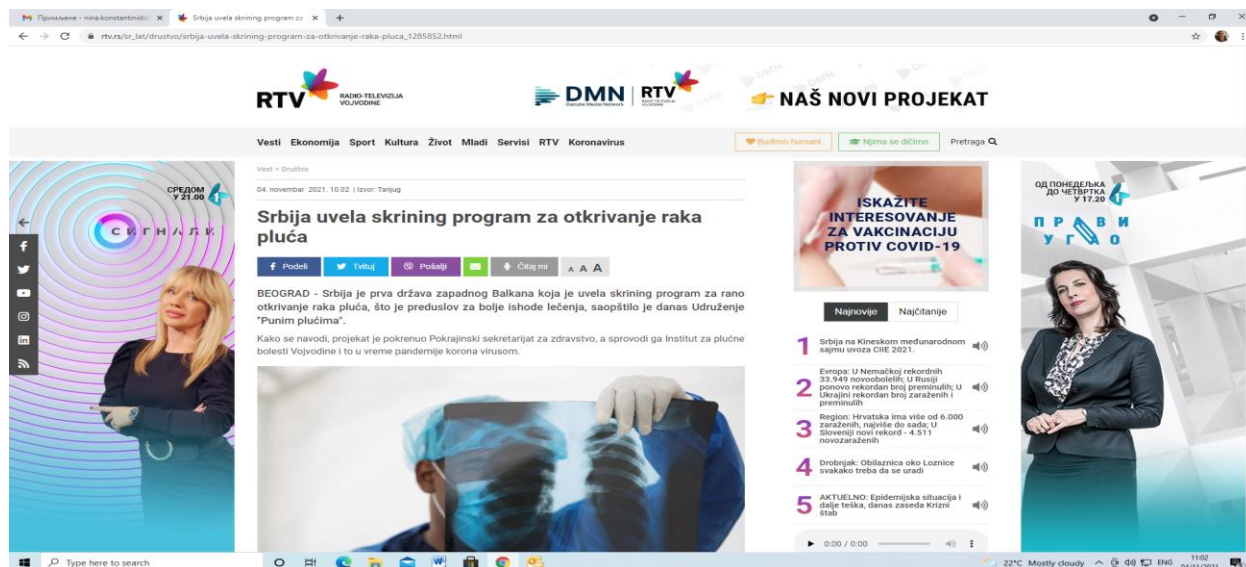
Примљене - nina.konstantinidis × | Srbija uvela skrining program za × | +

rtv.rs/sr_lat/drustvo/srbija-uvela-skrining-program-za-otkrivanje-raka-pluca_1285852.html

RTV RADIO-TELEVIZIJA VOJVODINE

DMN | RTV

NAŠ NOVI PROJEKAT

Vesti Ekonomija Sport Kultura Život Mladi Servisi RTV Koronavirus

Budimo humani | Njima se dičimo | Pretraga

СРЕДОМ У 21.00

СИГНАЛИ

Vesti > Društvo

04. novembar 2021. 10.02 | Izvor: Tanjug

Srbija uvela skrining program za otkrivanje raka pluća

Podeli | Tvituj | Pošalji | Čitaj mi | A A A

BEOGRAD - Srbija je prva država zapadnog Balkana koja je uvela skrining program za rano otkrivanje raka pluća, što je preduslov za bolje ishode lečenja, saopštilo je danas Udruženje "Punim plućima".

Kako se navodi, projekat je pokrenuo Pokrajinski sekretarijat za zdravstvo, a sprovodi ga Institut za plućne bolesti Vojvodine i to u vreme pandemije korona virusom.

ISKAŽITE INTERESOVANJE ZA VAKCINACIJU PROTIV COVID-19

Najnovije | Najčitanije

1 Srbija na Kineskom međunarodnom sajmu uvoza CIIE 2021.

2 Evropa: U Nemačkoj rekordnih 33.949 novoobolelih; U Rusiji ponovo rekordan broj preminulih; U Ukrajini rekordan broj zaraženih i preminulih

3 Region: Hrvatska ima više od 6.000 zaraženih, najviše do sada; U Sloveniji novi rekord - 4.511 novozaraženih

4 Drobnjak: Obilaznica oko Loznice svakako treba da se uradi

5 AKTUELNO: Epidemijska situacija i dalje teška, danas zaseda Krizni štab

0:00 / 0:00

ОД ПОНЕДЕЉКА ДО ЧЕТВРТКА У 17.20

ПРАВИ УГАО

Type here to search

22°C Mostly cloudy ENG 11:02